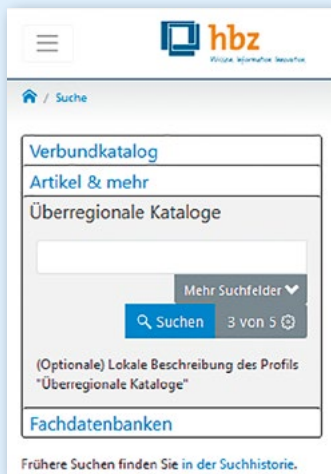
hbz
Wissen. Information. Innovation.

/ Suche

Verbundkatalog

Artikel & mehr

Überregionale Kataloge

Mehr Suchfelder

Suchen

3 von 5

(Optionale) Lokale Beschreibung des Profils "Überregionale Kataloge"

Fachdatenbanken

Frühere Suchen finden Sie in der Suchhistorie.